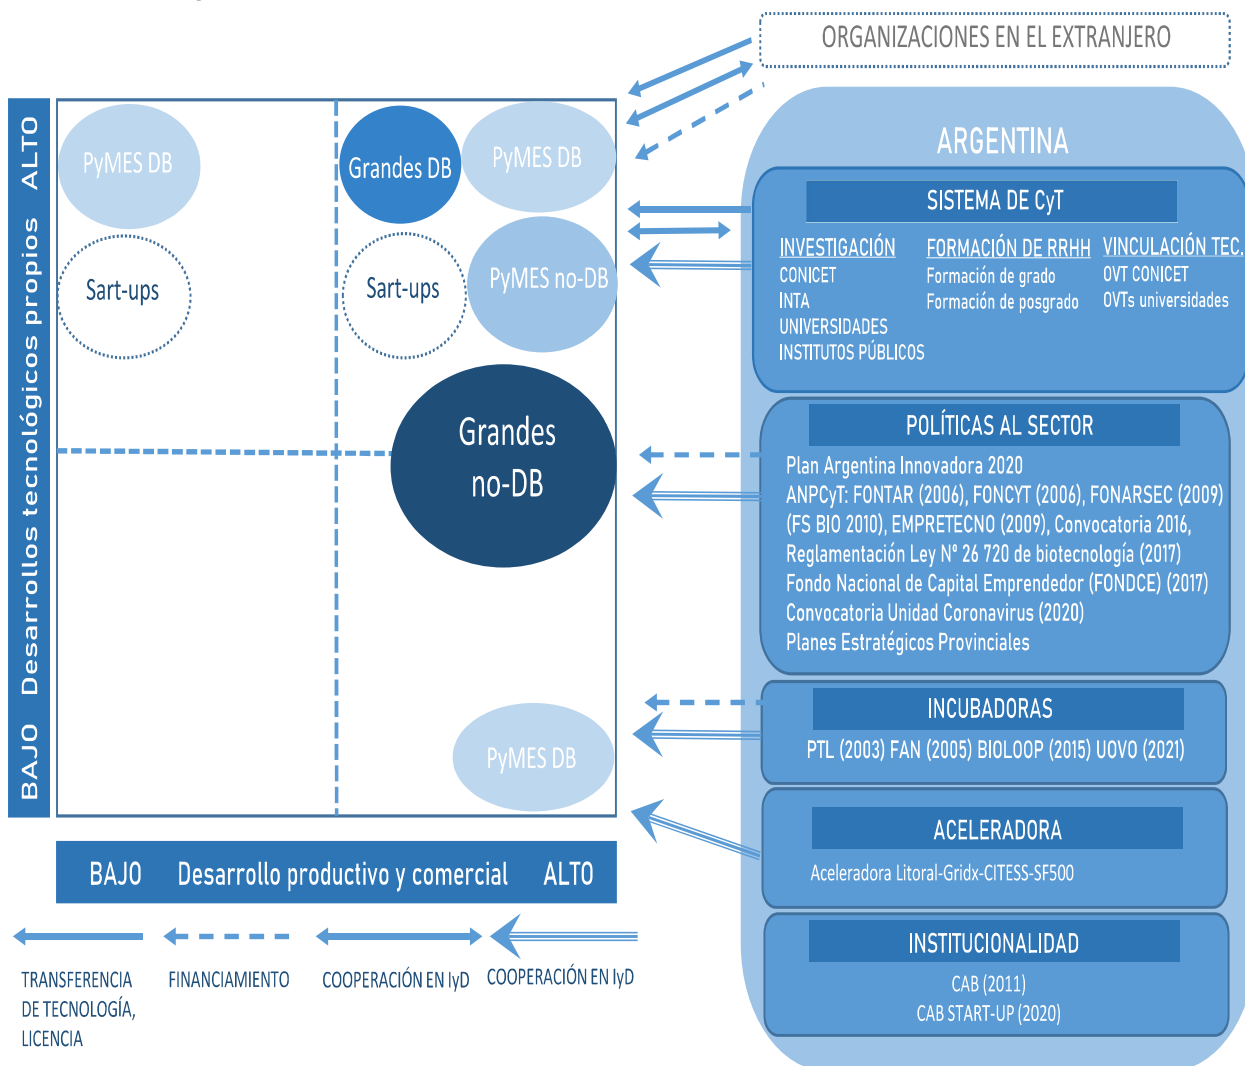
ORGANIZACIONES EN EL EXTRANJERO

BAJO Desarrollos tecnológicos propios ALTO

PyMES DB

Sart-ups

Grandes DB

PyMES DB

Sart-ups

PyMES no-DB

Grandes no-DB

PyMES DB

BAJO Desarrollo productivo y comercial ALTO

ARGENTINA

SISTEMA DE CyT

INVESTIGACIÓN
CONICET
INTA
UNIVERSIDADES
INSTITUTOS PÚBLICOS

FORMACIÓN DE RRHH
Formación de grado
Formación de posgrado

VINCULACIÓN TEC.
OVT CONICET
OVTs universidades

POLÍTICAS AL SECTOR

Plan Argentina Innovadora 2020
ANPCyT: FONTAR (2006), FONCYT (2006), FONARSEC (2009) (FS BIO 2010), EMPRETECNO (2009), Convocatoria 2016, Reglamentación Ley N° 26 720 de biotecnología (2017)
Fondo Nacional de Capital Emprendedor (FONDCE) (2017)
Convocatoria Unidad Coronavirus (2020)
Planes Estratégicos Provinciales

INCUBADORAS

PTL (2003) FAN (2005) BIOLOOP (2015) UOVO (2021)

ACELERADORA

Aceleradora Litoral-Gridx-CITESS-SF500

INSTITUCIONALIDAD

CAB (2011)
CAB START-UP (2020)

TRANSFERENCIA DE TECNOLOGÍA, LICENCIA

FINANCIAMIENTO

COOPERACIÓN EN IyD

COOPERACIÓN EN IyD